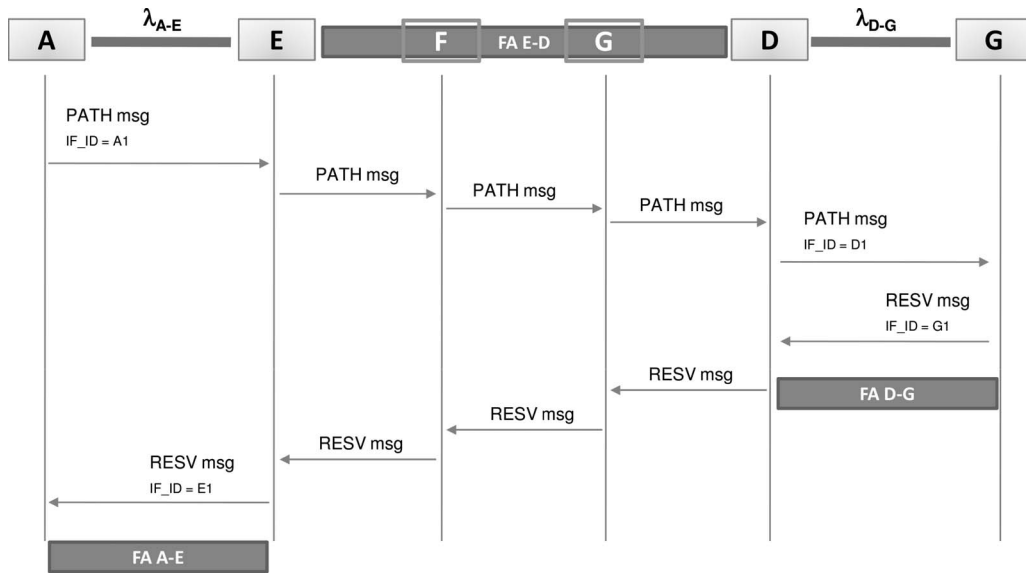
A $\lambda_{A-E}$ E F FA E-D G D $\lambda_{D-G}$ G

PATH msg
IF_ID = A1

PATH msg

PATH msg

PATH msg

PATH msg
IF_ID = D1

RESV msg
IF_ID = G1

RESV msg

FA D-G

RESV msg

RESV msg

RESV msg
IF_ID = E1

FA A-E